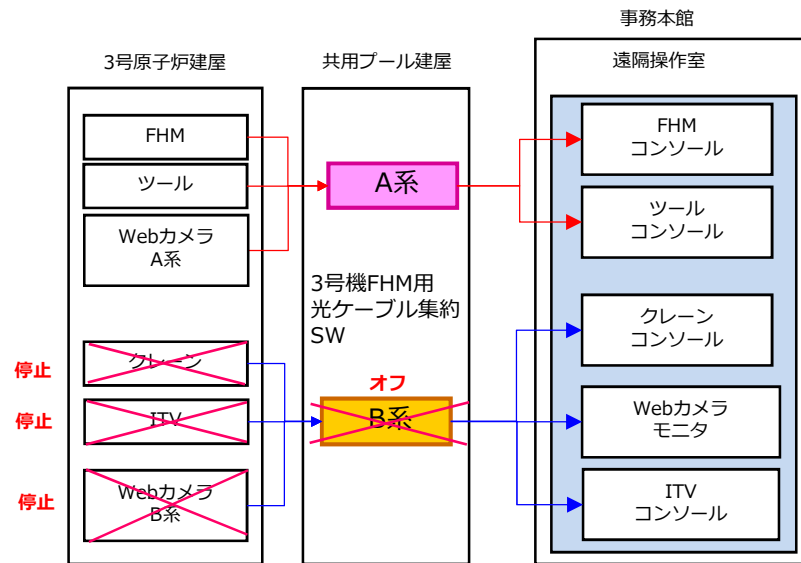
3号原子炉建屋

FHM

ツール

Webカメラ
A系

停止 クレーン

停止 ITV

停止 Webカメラ
B系

共用プール建屋

A系

3号機FHM用
光ケーブル集約
SW

オフ

B系

事務本館

遠隔操作室

FHM
コンソール

ツール
コンソール

クレーン
コンソール

Webカメラ
モニタ

ITV
コンソール